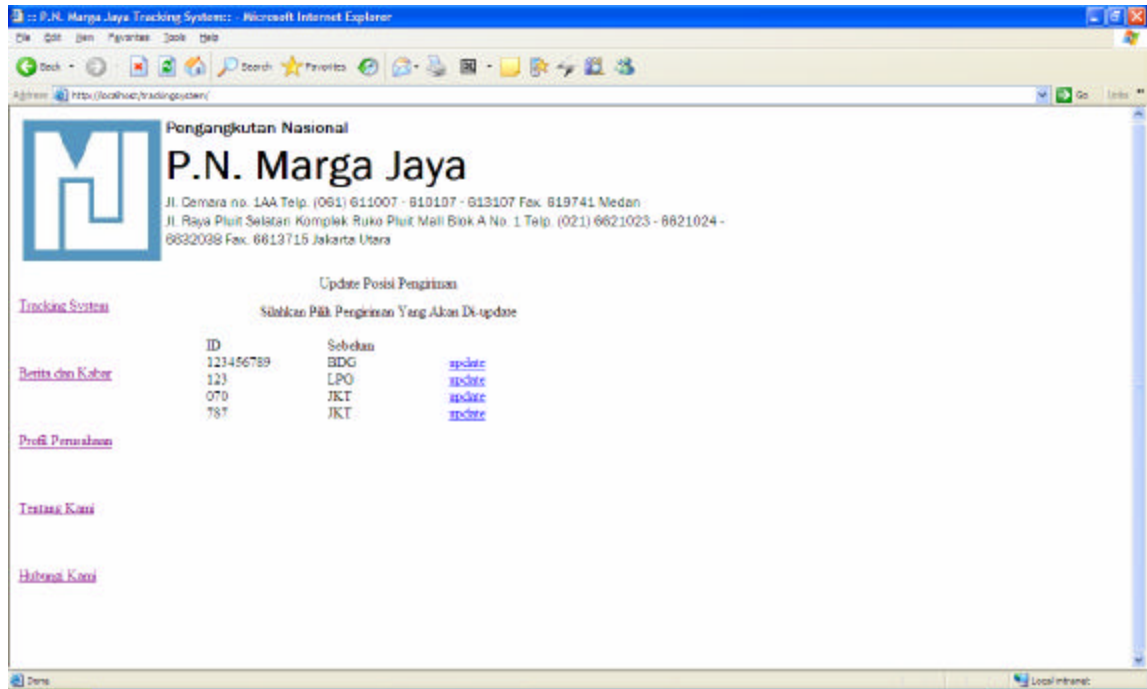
:: P.N. Marga Jaya Tracking System:: - Microsoft Internet Explorer

File Edit View Favorites Tools Help

Back Search Favorites

Address http://localhost/trackingsystem/ Go Links

Pengangkutan Nasional

P.N. Marga Jaya

Jl. Cemara no. 1AA Telp. (061) 611007 - 610107 - 613107 Fax. 619741 Medan
Jl. Raya Pluit Selatan Komplek Ruko Pluit Mall Blok A No. 1 Telp. (021) 6621023 - 6621024 - 6632038 Fax. 6613715 Jakarta Utara

Tracking System

Berita dan Kabar

Profil Perusahaan

Tentang Kami

Hubungi Kami

Update Posisi Pengiriman

Silahkan Pilih Pengiriman Yang Akan Di-update

| ID | Sebelum | |
|---|---|---|
| 123456789 | BDG | update |
| 123 | LPO | update |
| 070 | JKT | update |
| 787 | JKT | update |

Done Local intranet